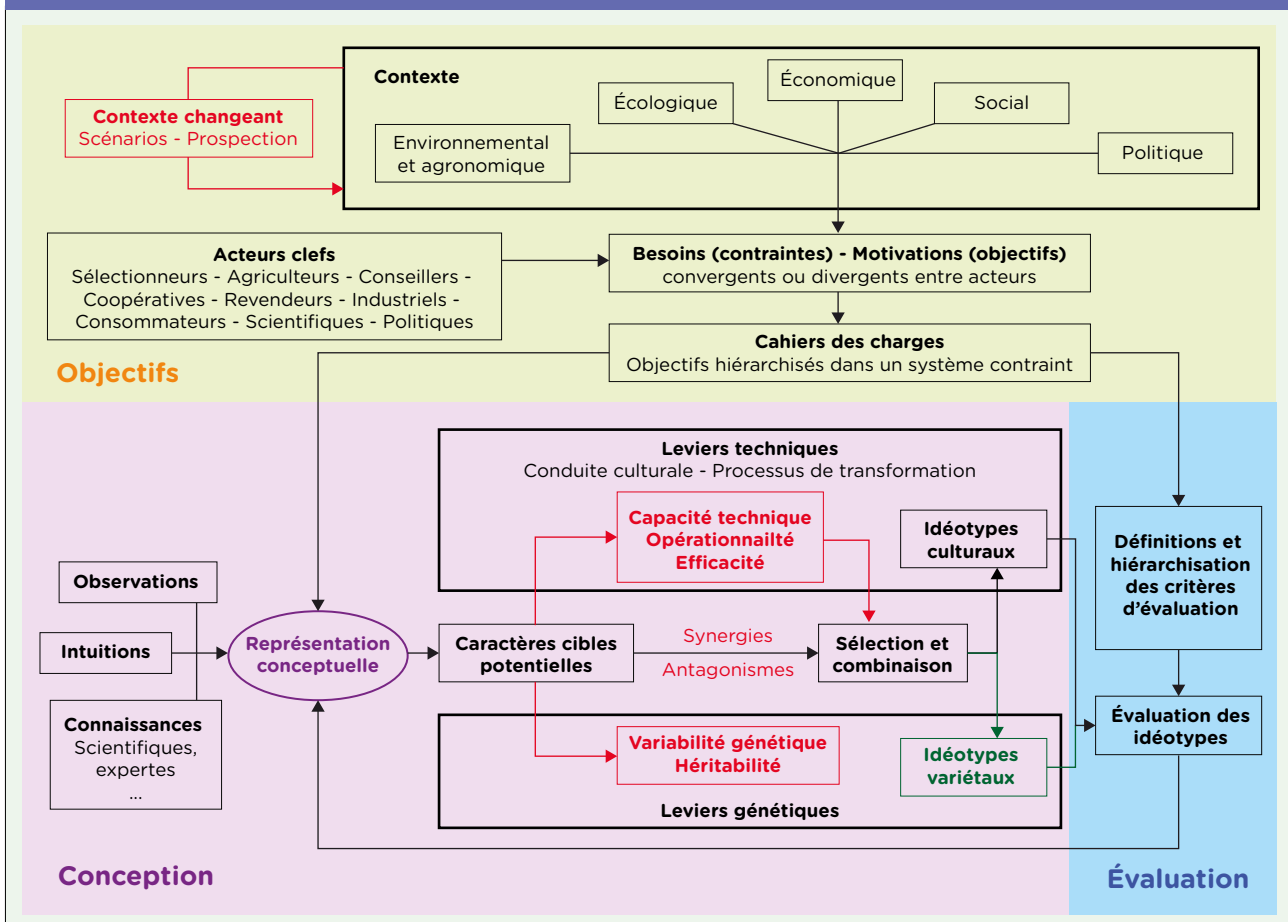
Contexte changeant
Scénarios - Prospection

Contexte

Écologique

Économique

Social

Environnemental et agronomique

Politique

Acteurs clefs
Sélectionneurs - Agriculteurs - Conseillers - Coopératives - Revendeurs - Industriels - Consommateurs - Scientifiques - Politiques

Besoins (contraintes) - Motivations (objectifs)
convergents ou divergents entre acteurs

Cahiers des charges
Objectifs hiérarchisés dans un système contraint

Objectifs

Leviers techniques
Conduite culturale - Processus de transformation

Capacité technique
Opérationnailté
Efficacité

Idéotypes culturaux

Définitions et hiérarchisation des critères d'évaluation

Observations

Intuitions

Représentation conceptuelle

Caractères cibles potentielles

Synergies

Antagonismes

Sélection et combinaison

Évaluation des idéotypes

Connaissances
Scientifiques, expertes
...

Variabilité génétique
Héritabilité

Idéotypes variétaux

Leviers génétiques

Conception

Évaluation